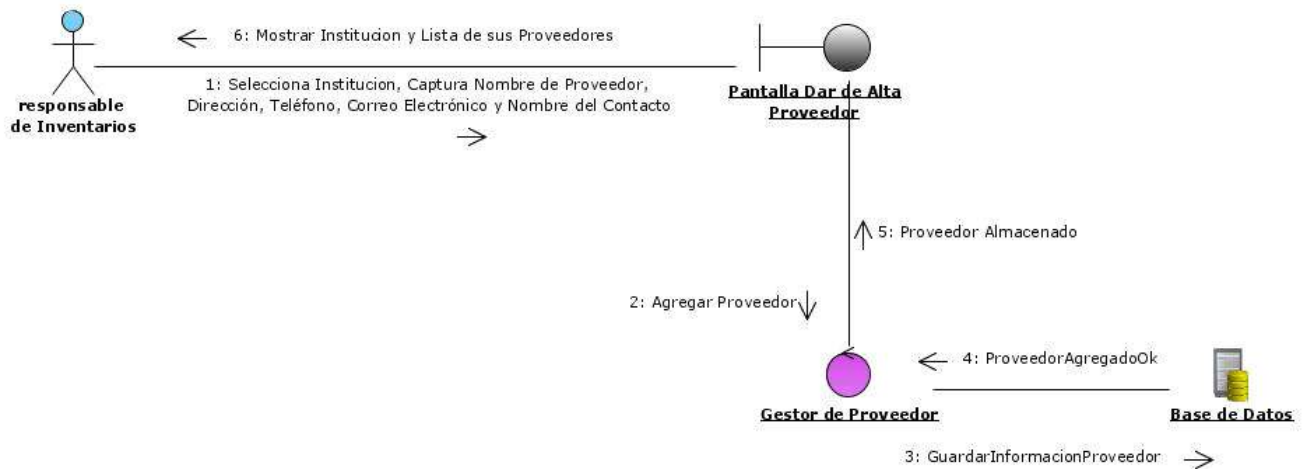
6: Mostrar Institucion y Lista de sus Proveedores

1: Selecciona Institucion, Captura Nombre de Proveedor, Dirección, Teléfono, Correo Electrónico y Nombre del Contacto

responsable de Inventarios

Pantalla Dar de Alta Proveedor

5: Proveedor Almacenado

2: Agregar Proveedor

4: ProveedorAgregadoOk

Gestor de Proveedor

Base de Datos

3: GuardarInformacionProveedor